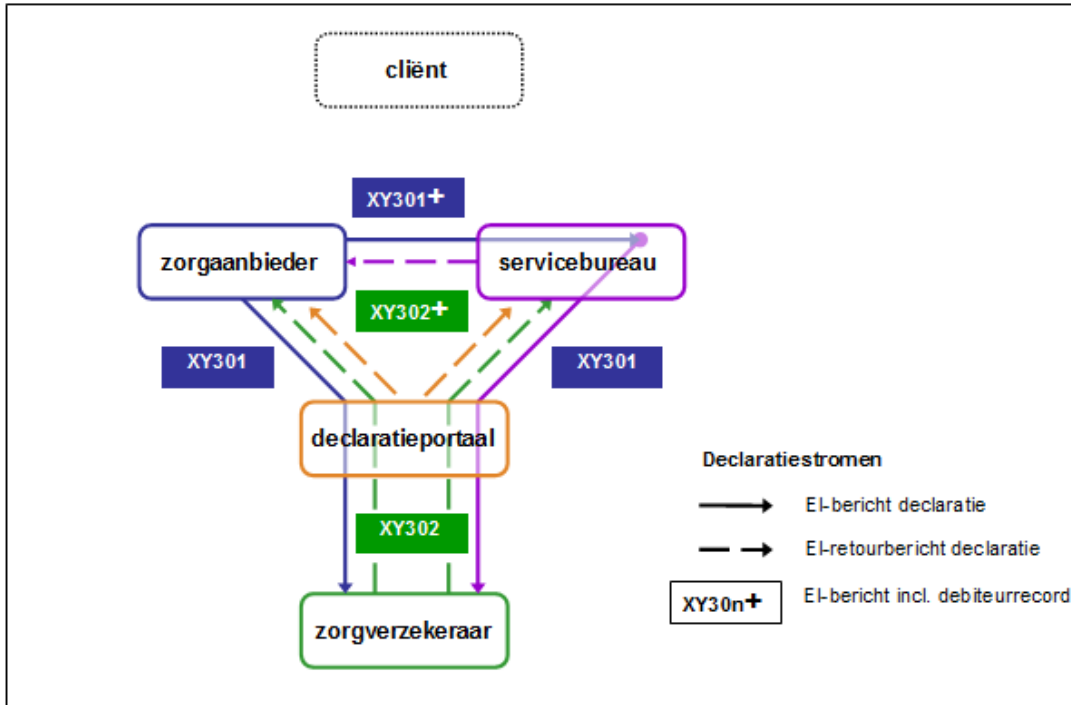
cliënt

XY301+

zorgaanbieder

servicebureau

XY302+

XY301

XY301

declaratieportaal

XY302

zorgverzekeraar

Declaratiestromen

El-bericht declaratie

El-retourbericht declaratie

XY30n+

El-bericht incl. debiteurrecord